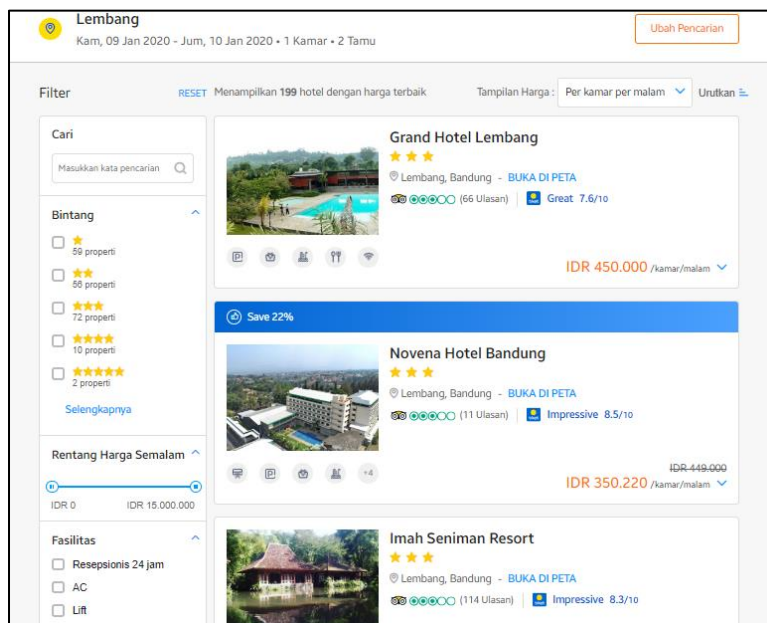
Lembang
Kam, 09 Jan 2020 - Jum, 10 Jan 2020 • 1 Kamar • 2 Tamu

Ubah Pencarian

Filter

RESET Menampilkan 199 hotel dengan harga terbaik

Tampilan Harga : Per kamar per malam

Urutkan

Cari

Masukkan kata pencarian

Bintang

59 properti

56 properti

72 properti

10 properti

2 properti

Selengkapnya

Rentang Harga Semalam

IDR 0 IDR 15.000.000

Fasilitas

Resepsionis 24 jam

AC

Lift

Grand Hotel Lembang

Lembang, Bandung - BUKA DI PETA

(66 Ulasan) Great 7.6/10

IDR 450.000 /kamar/malam

Save 22%

Novena Hotel Bandung

Lembang, Bandung - BUKA DI PETA

(11 Ulasan) Impressive 8.5/10

+4

IDR 449.000

IDR 350.220 /kamar/malam

Imah Seniman Resort

Lembang, Bandung - BUKA DI PETA

(114 Ulasan) Impressive 8.3/10